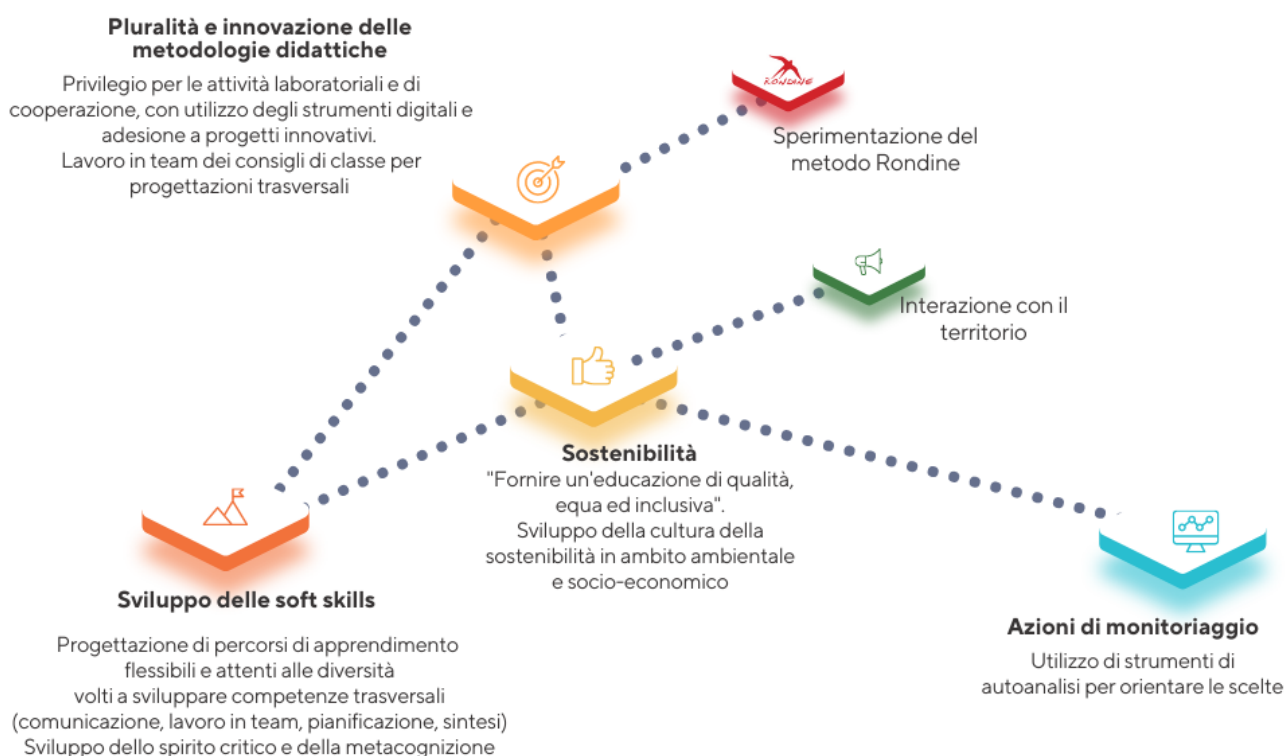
Pluralità e innovazione delle metodologie didattiche

Privilegio per le attività laboratoriali e di cooperazione, con utilizzo degli strumenti digitali e adesione a progetti innovativi.
Lavoro in team dei consigli di classe per progettazioni trasversali

RONDINE

Sperimentazione del metodo Rondine

Interazione con il territorio

Sostenibilità

"Fornire un'educazione di qualità, equa ed inclusiva".
Sviluppo della cultura della sostenibilità in ambito ambientale e socio-economico

Sviluppo delle soft skills

Progettazione di percorsi di apprendimento flessibili e attenti alle diversità volti a sviluppare competenze trasversali (comunicazione, lavoro in team, pianificazione, sintesi)
Sviluppo dello spirito critico e della metacognizione

Azioni di monitoriaggio

Utilizzo di strumenti di autoanalisi per orientare le scelte